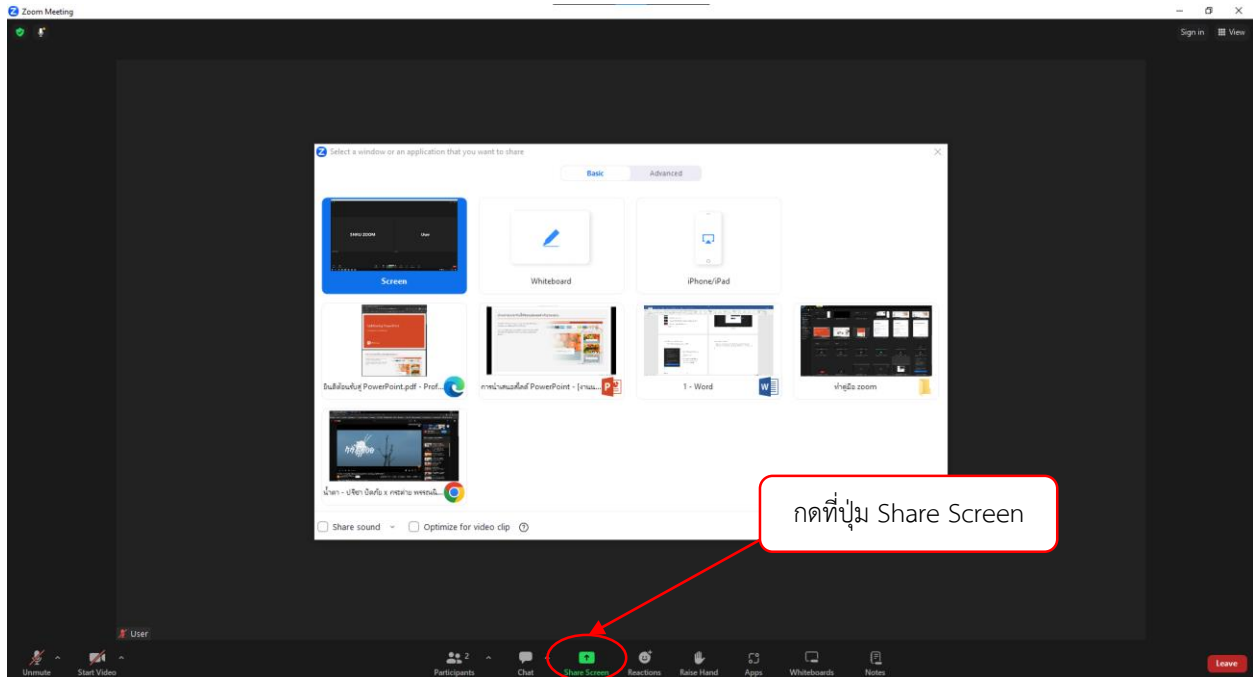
Zoom Meeting

Sign in View

Select a window or an application that you want to share

Basic Advanced

Screen

Whiteboard

iPhone/iPad

ยินดีต้อนรับสู่ PowerPoint.pdf - Prof...

การนำเสนอสไลด์ PowerPoint - [งานน...

1 - Word

ทำคู่มือ zoom

น้ำตา - ปริชา ปัดภัย x กระต่าย พรรณนิ...

Share sound

Optimize for video clip

กดที่ปุ่ม Share Screen

User

Unmute

Start Video

Participants 2

Chat

Share Screen

Reactions

Raise Hand

Apps

Whiteboards

Notes

Leave